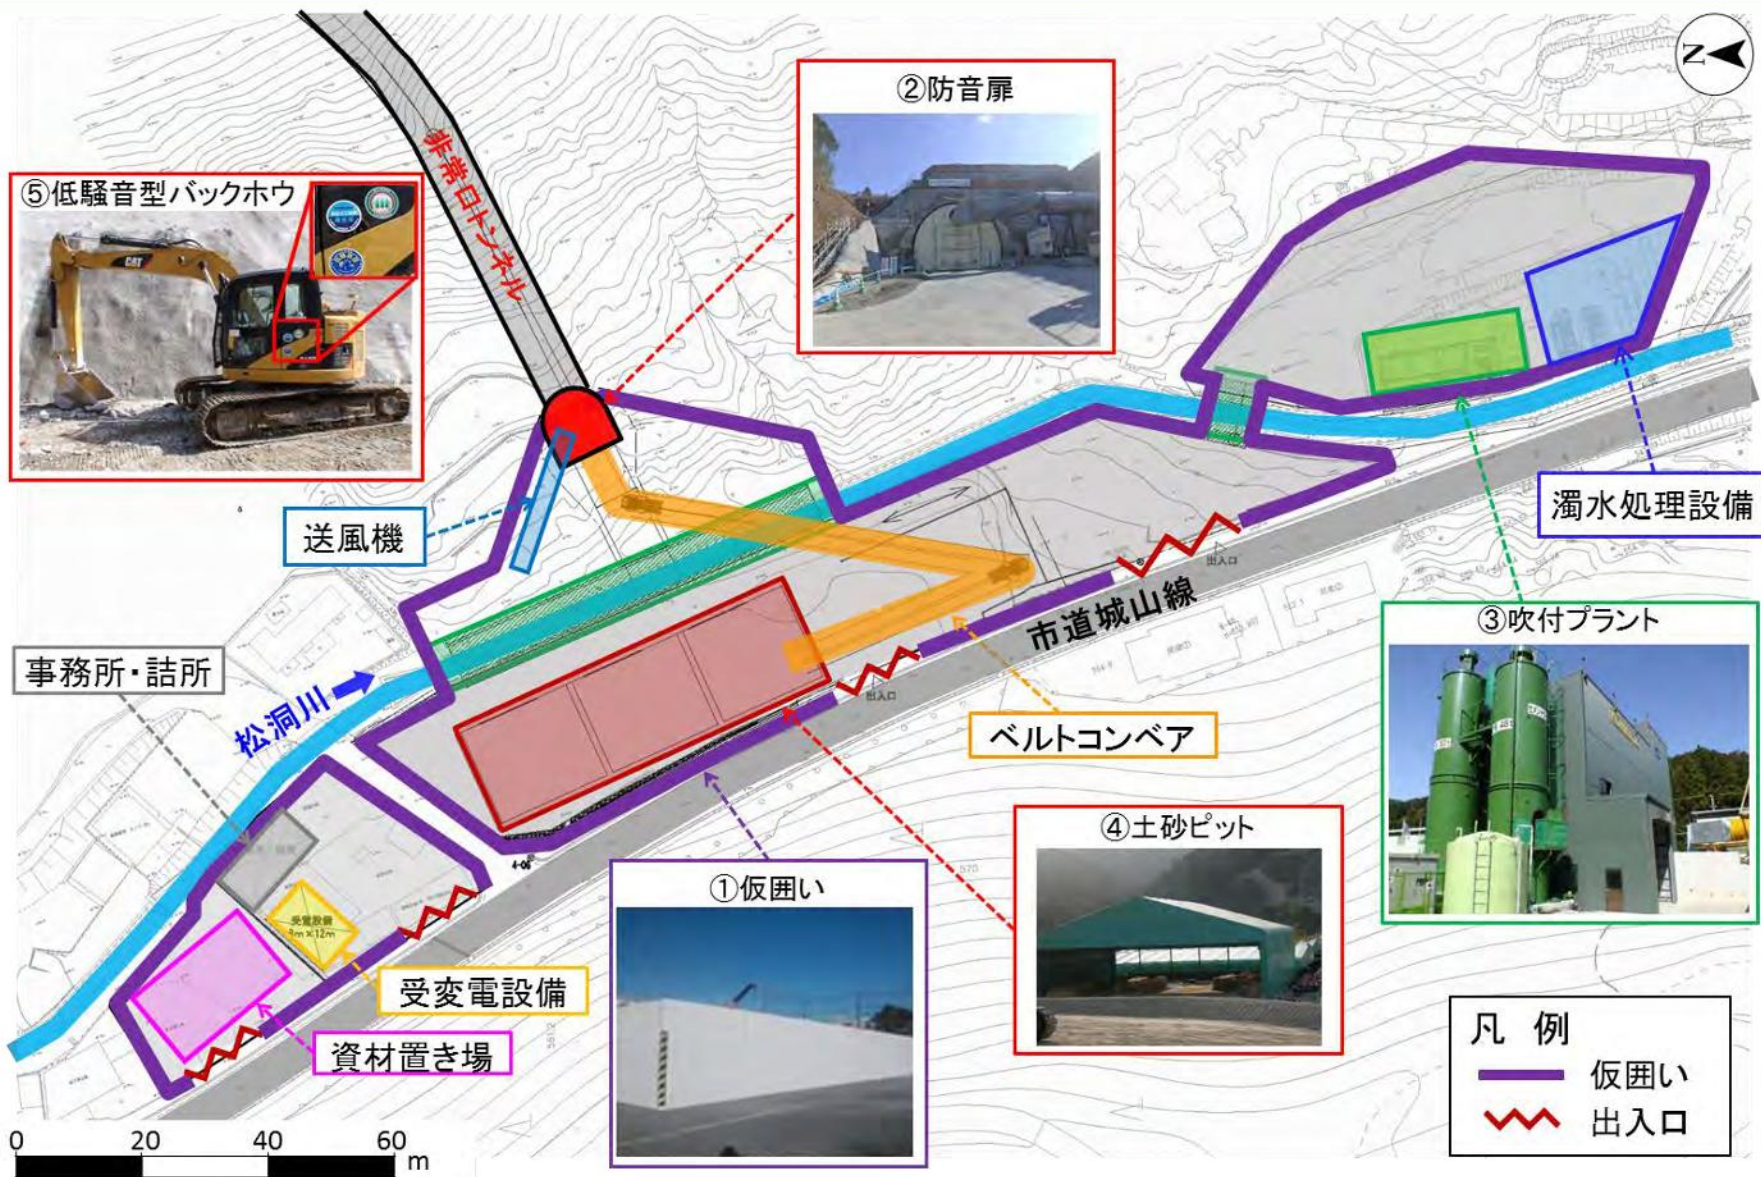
N

②防音扉

非常口トンネル

⑤低騒音型バックホウ

濁水処理設備

送風機

出入口

市道城山線

③吹付プラント

事務所・詰所

松洞川

出入口

ベルトコンベア

④土砂ピット

①仮囲い

受変電設備

資材置き場

凡 例
仮囲い
出入口

0 20 40 60 m